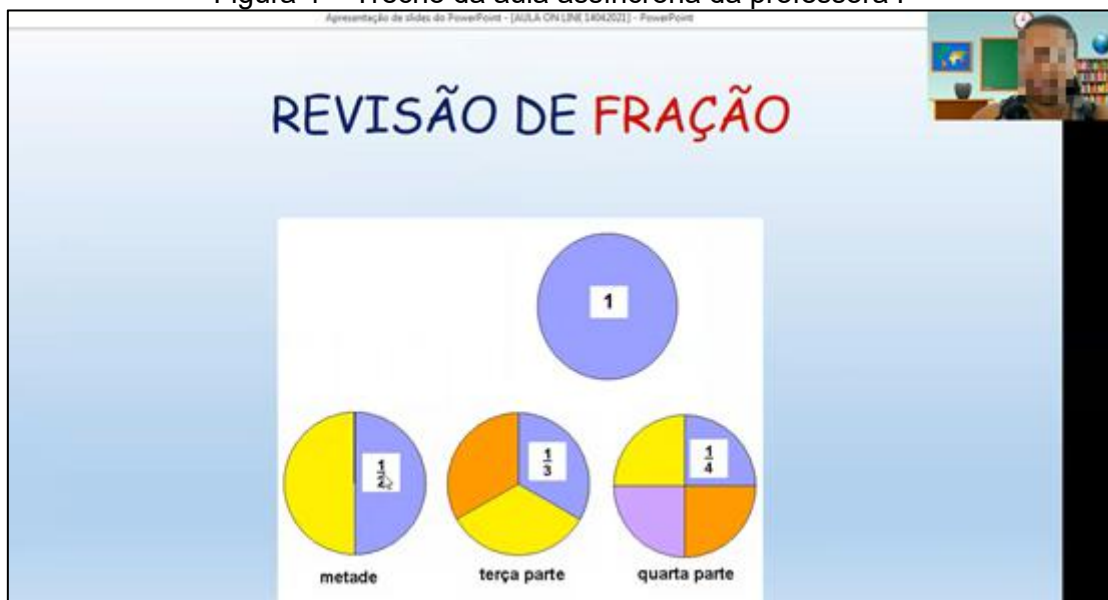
Figura 1 – Trecho da aula assíncrona da professora I

Apresentação de slides do PowerPoint - [AULA ON LINE 14042021] - PowerPoint

REVISÃO DE FRAÇÃO

1

$\frac{1}{2}$

$\frac{1}{3}$

$\frac{1}{4}$

metade

terça parte

quarta parte